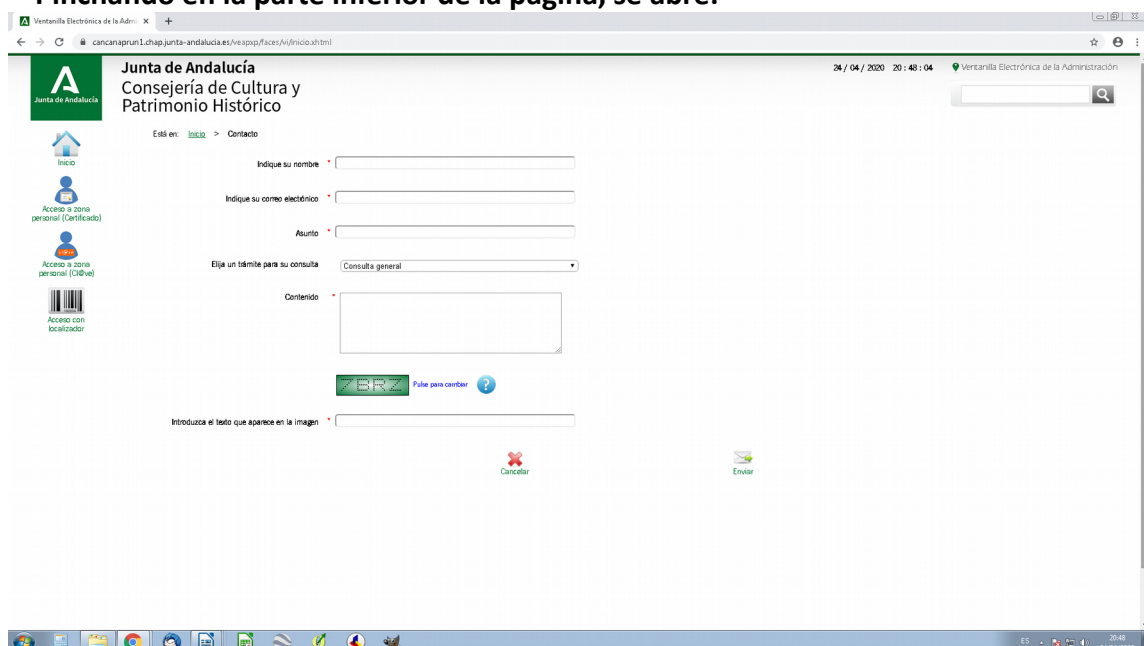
Pinchando en la parte inferior de la página, se abre:

Ventanilla Electrónica de la Admi ×  +

cancanaprun1.chap.junta-andalucia.es/veapxp/faces/vi/inicio.xhtml

Junta de Andalucía

Junta de Andalucía
Consejería de Cultura y Patrimonio Histórico

24 / 04 / 2020 20 : 48 : 04

Ventanilla Electrónica de la Administración

Inicio

Acceso a zona personal (Certificado)

Acceso a zona personal (Cl@ve)

Acceso con localizador

Está en: Inicio > Contacto

Indique su nombre *

Indique su correo electónico *

Asunto *

Elija un trámite para su consulta Consulta general

Contenido *

ZBRZ Pulse para cambiar ?

Introduzca el texto que aparece en la imagen *

Cancelar

Enviar

ES 20:48